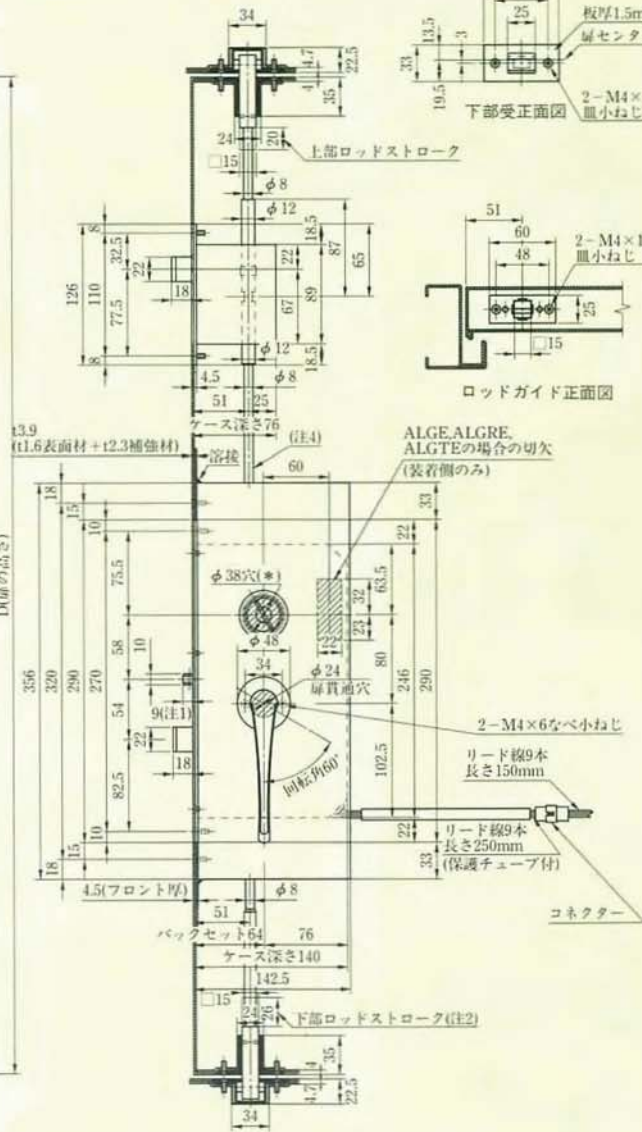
34
22.5
4.7
4
35
13.5
3
33
19.5
25
板厚1.5m
扉センタ
下部受正面図
2−M4×
皿小ねじ
24
20
□15
上部ロッドストローク
$\phi$8
$\phi$12
8
32.5
22
126
110
77.5
18
8
18.5
22
87
65
67
89
$\phi$12
18.5
4.5
$\phi$8
51
25
51
60
48
2−M4×1
皿小ねじ
25
□15
ロッドガイド正面図
ケース深さ76
t3.9
(t1.6表面材+t2.3補強材)
溶接
(注4)
60
ALGE,ALGRE,
ALGTEの場合の切欠
(装着側のみ)
18
15
10
33
22
75.5
$\phi$38穴(*)
63.5
32
23
23
$\phi$48
34
$\phi$24
扉貫通穴
356
320
290
270
58
10
54
22
9(注1)
18
82.5
80
246
290
102.5
2−M4×6なべ小ねじ
回転角60°
リード線9本
長さ150mm
10
15
18
22
33
リード線9本
長さ250mm
(保護チューブ付)
4.5(フロント厚)
$\phi$8
コネクター
51
バックセット64
76
ケース深さ140
142.5
□15
24
20
下部ロッドストローク(注2)
35
4
4.7
22.5
34
DH寸法(注2)